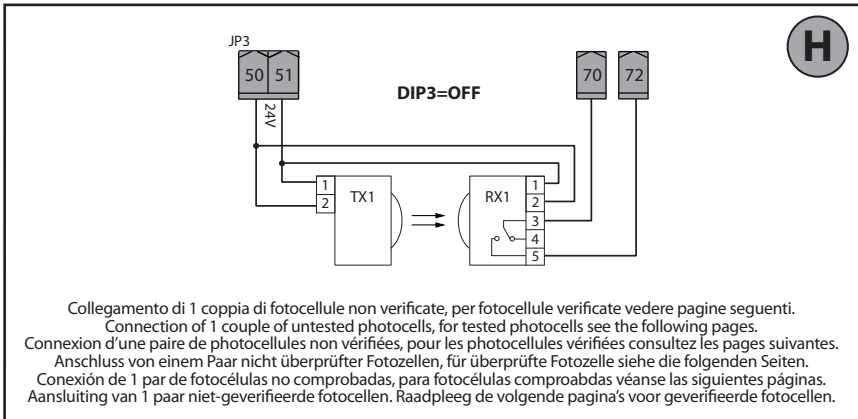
H

JP3
50 51
24V
DIP3=OFF
70 72
1
2
TX1
RX1
1
2
3
4
5

Collegamento di 1 coppia di fotocellule non verificate, per fotocellule verificate vedere pagine seguenti.
Connection of 1 couple of untested photocells, for tested photocells see the following pages.
Connexion d'une paire de photocellules non vérifiées, pour les photocellules vérifiées consultez les pages suivantes.
Anschluss von einem Paar nicht überprüfter Fotozellen, für überprüfte Fotozelle siehe die folgenden Seiten.
Conexión de 1 par de fotocélulas no comprobadas, para fotocélulas comproabdas véanse las siguientes páginas.
Aansluiting van 1 paar niet-geverifieerde fotocellen. Raadpleeg de volgende pagina's voor geverifieerde fotocellen.